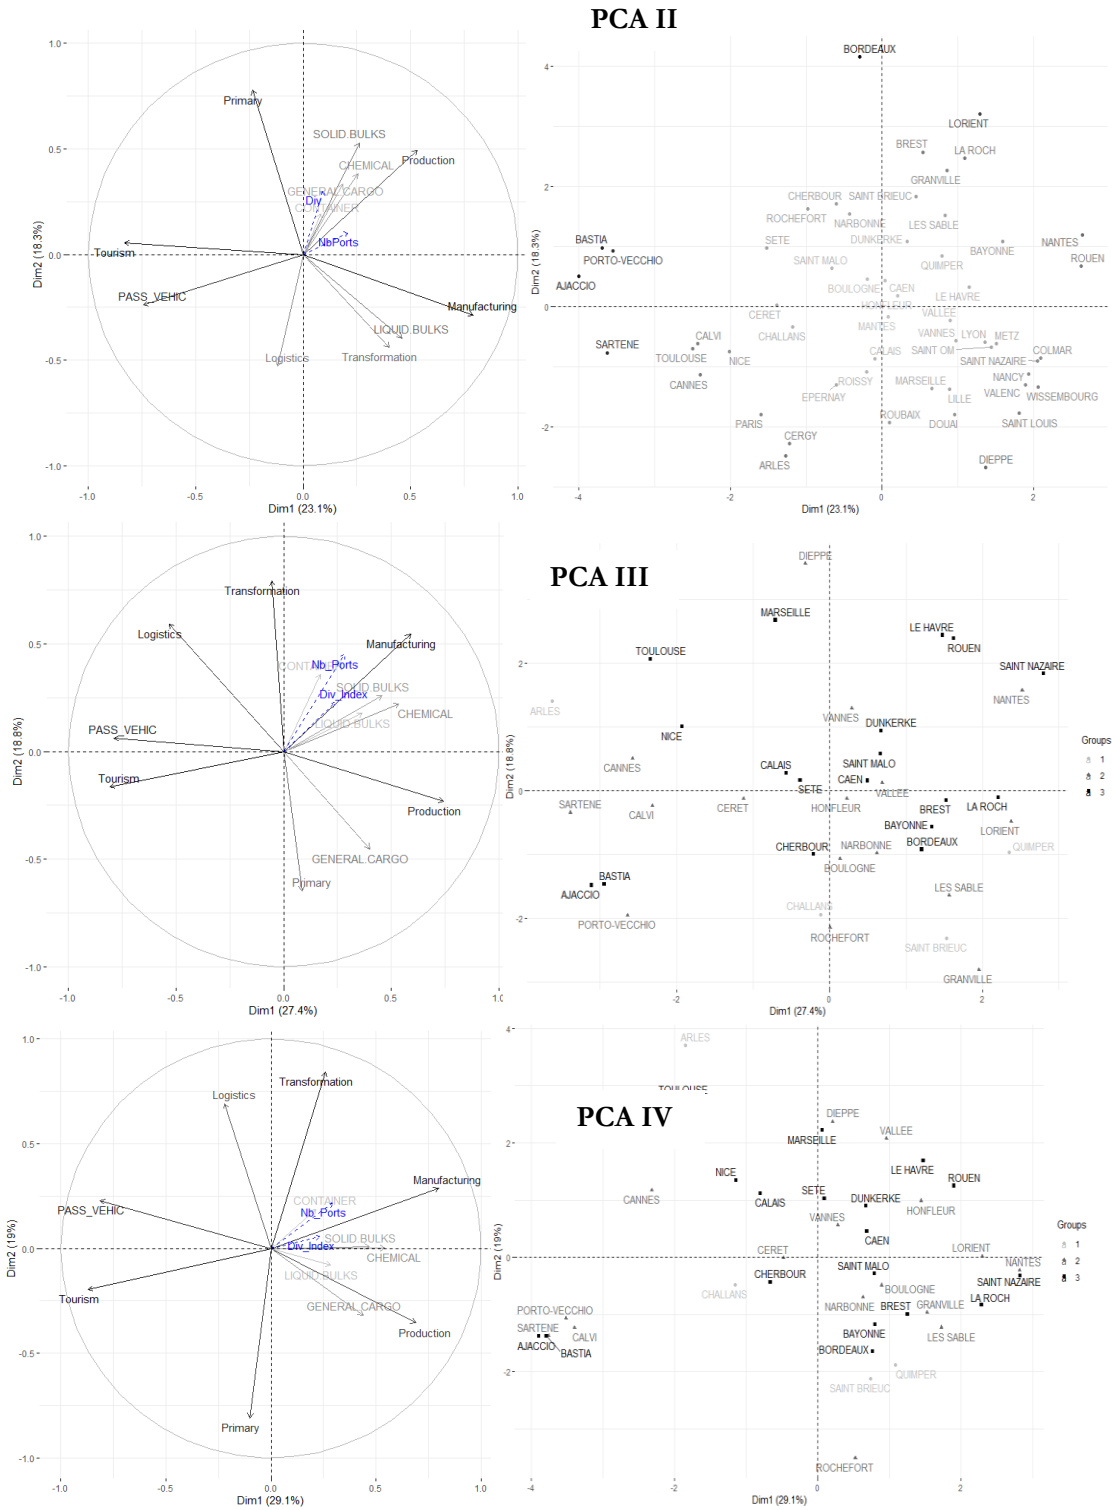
PCA II

1.0
0.5
0.0
-0.5
-1.0
Dim2 (18.3%)
-1.0 -0.5 0.0 0.5 1.0
Dim1 (23.1%)

Primary
SOLID.BULKS
CHEMICAL
Production
GENERAL.CARGO
Div
CONTAINER
NbPorts
Tourism
PASS_VEHIC
Manufacturing
LIQUID.BULKS
Logistics
Transformation

4
2
0
-2
Dim2 (18.3%)
-4 -2 0 2
Dim1 (23.1%)

BORDEAUX
LORIENT
BREST
LA ROCH
GRANVILLE
CHERBOUR
SAINT BRIEUC
ROCHEFORT
NARBONNE
LES SABLE
SETE
DUNKERKE
BAYONNE
NANTES
ROUEN
SAINT MALO
QUIMPER
BASTIA
PORTO-VECCHIO
AJACCIO
BOULOGNE
CAEN
HONFLEUR
LE HAVRE
CERET
VALLEE
CHALLANS
MANTES
SARTENE
CALVI
VANNES
LYON
METZ
TOULOUSE
NICE
CALAIS
SAINT OM
COLMAR
SAINT NAZAIRE
CANNES
ROISSY
MARSEILLE
NANCY
EPERNAY
VALENC
WISSEMBOURG
LILLE
ROUBAIX
DOUAI
SAINT LOUIS
PARIS
CERGY
ARLES
DIEPPE

1.0
0.5
0.0
-0.5
-1.0
Dim2 (18.8%)
-1.0 -0.5 0.0 0.5 1.0
Dim1 (27.4%)

Transformation
Logistics
Manufacturing
CONTAINER
Nb_Ports
SOLID.BULKS
Div_Index
CHEMICAL
LIQUID.BULKS
PASS_VEHIC
Tourism
Production
GENERAL.CARGO
Primary

PCA III

DIEPPE
MARSEILLE
LE HAVRE
ROUEN
TOULOUSE
SAINT NAZAIRE
NANTES
ARLES
VANNES
DUNKERKE
NICE
CANNES
CALAIS
SAINT MALO
CAEN
SETE
VALLEE
SARTENE
CALVI
CERET
HONFLEUR
BREST
LA ROCH
BAYONNE
LORIENT
BORDEAUX
CHERBOUR
NARBONNE
QUIMPER
BOULOGNE
BASTIA
AJACCIO
LES SABLE
CHALLANS
PORTO-VECCHIO
ROCHEFORT
SAINT BRIEUC
GRANVILLE
2
0
-2
Dim2 (18.8%)
-2 0 2
Dim1 (27.4%)
Groups
1
2
3

1.0
0.5
0.0
-0.5
-1.0
Dim2 (19%)
-1.0 -0.5 0.0 0.5 1.0
Dim1 (29.1%)

Transformation
Logistics
Manufacturing
PASS_VEHIC
CONTAINER
Nb_Ports
SOLID.BULKS
Div_Index
CHEMICAL
LIQUID.BULKS
Tourism
GENERAL.CARGO
Production
Primary

4
ARLES
TOULOUSE
PCA IV
DIEPPE
MARSEILLE
VALLEE
2
NICE
LE HAVRE
ROUEN
CANNES
CALAIS
SETE
DUNKERKE
HONFLEUR
VANNES
CAEN
0
CERET
LORIENT
NANTES
SAINT MALO
CHERBOUR
SAINT NAZAIRE
CHALLANS
BOULOGNE
LA ROCH
NARBONNE
BREST
GRANVILLE
PORTO-VECCHIO
SARTENE
CALVI
AJACCIO
BASTIA
BAYONNE
LES SABLE
BORDEAUX
-2
QUIMPER
SAINT BRIEUC
ROCHEFORT
Dim2 (19%)
-4 -2 0 2
Dim1 (29.1%)
Groups
1
2
3